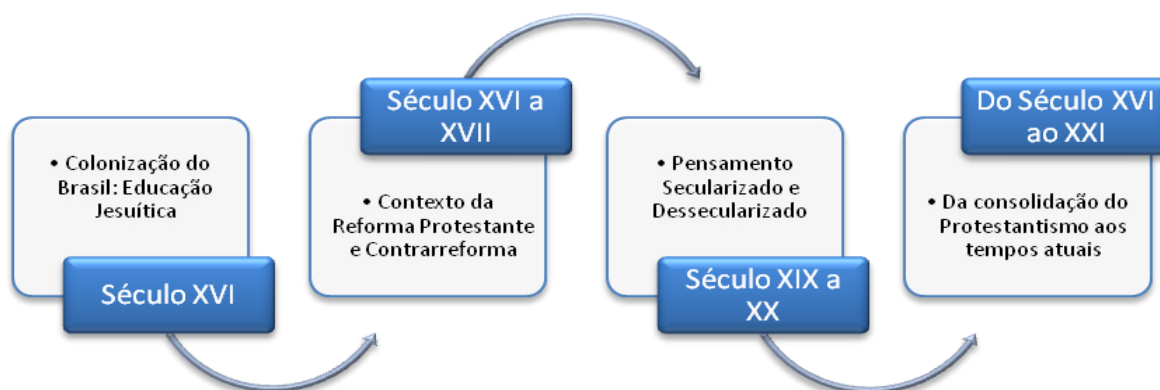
• Colonização do Brasil: Educação Jesuítica

Século XVI

Século XVI a XVII

• Contexto da Reforma Protestante e Contrarreforma

• Pensamento Secularizado e Dessecularizado

Século XIX a XX

Do Século XVI ao XXI

• Da consolidação do Protestantismo aos tempos atuais